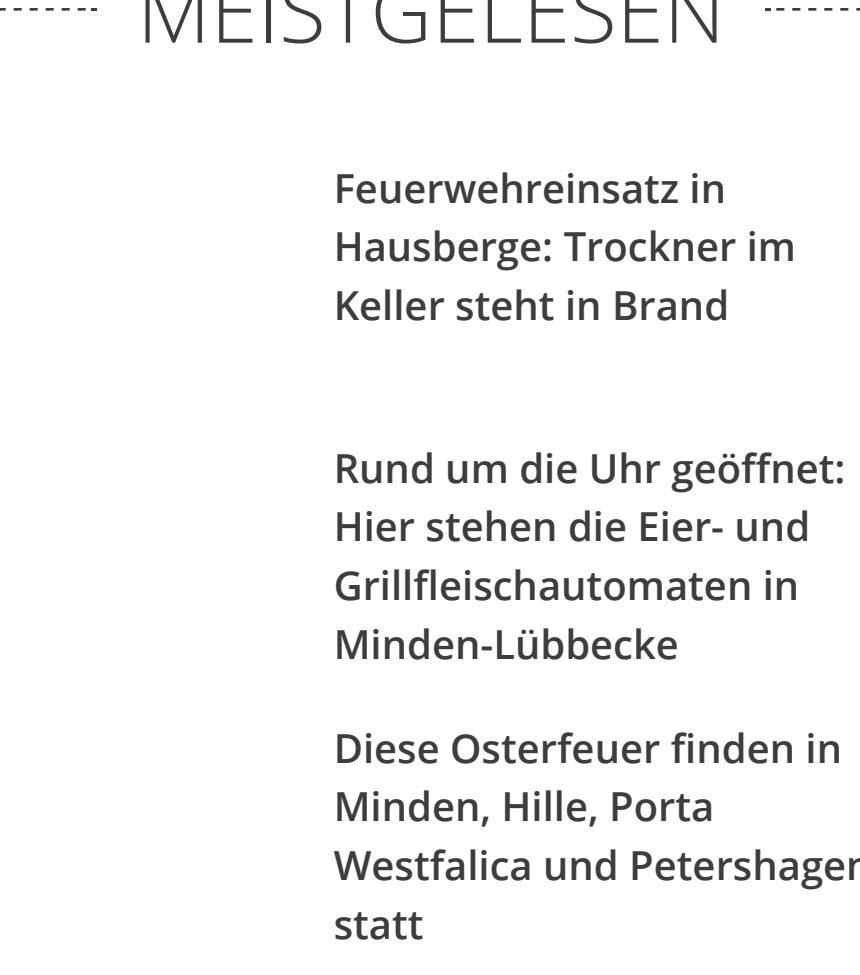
MEISTGELESEN

Feuerwehreinsatz in Hausberge: Trockner im Keller steht in Brand

Rund um die Uhr geöffnet: Hier stehen die Eier- und Grillfleischautomaten in Minden-Lübbecke

Diese Osterfeuer finden in Minden, Hille, Porta Westfalica und Petershagen statt